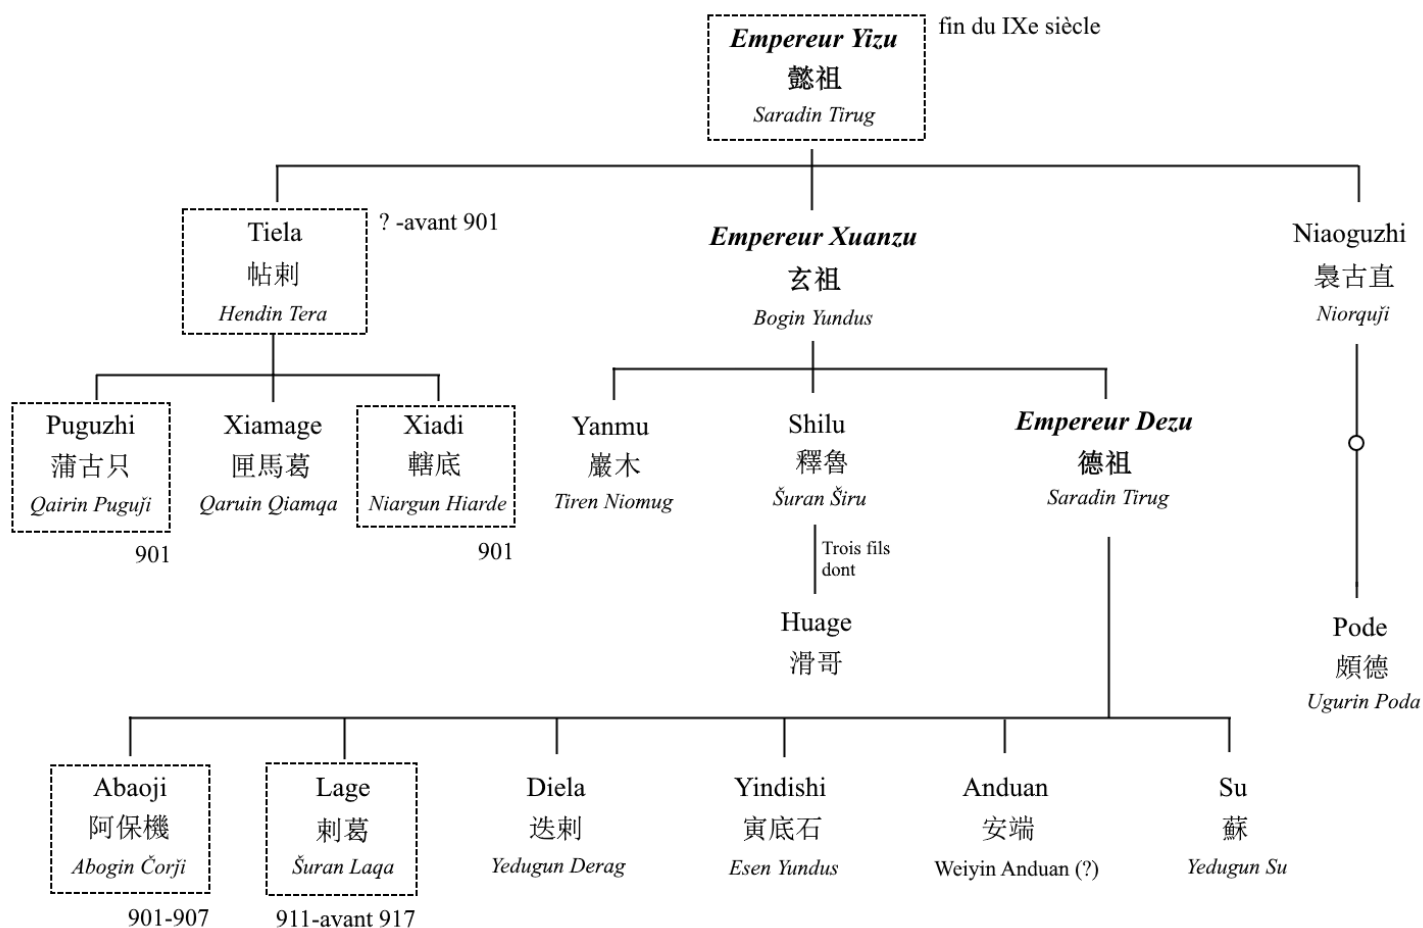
Empereur Yizu
懿祖
Saradin Tirug

fin du IXe siècle

Tiela
帖剌
Hendin Tera

? -avant 901

Empereur Xuanzu
玄祖
Bogin Yundus

Niaoguzhi
裊古直
Niorquǰi

Puguzhi
蒲古只
Qairin Puguǰi
901

Xiamage
匣馬葛
Qaruin Qiamqa

Xiadi
轄底
Niargun Hiarde
901

Yanmu
巖木
Tiren Niomug

Shilu
釋魯
Šuran Širu

Trois fils dont

Huage
滑哥

Empereur Dezu
德祖
Saradin Tirug

Pode
頗德
Ugurin Poda

Abaoji
阿保機
Abogin Čorǰi
901-907

Lage
剌葛
Šuran Laqa
911-avant 917

Diela
迭剌
Yedugun Derag

Yindishi
寅底石
Esen Yundus

Anduan
安端
Weiyin Anduan (?)

Su
蘇
Yedugun Su